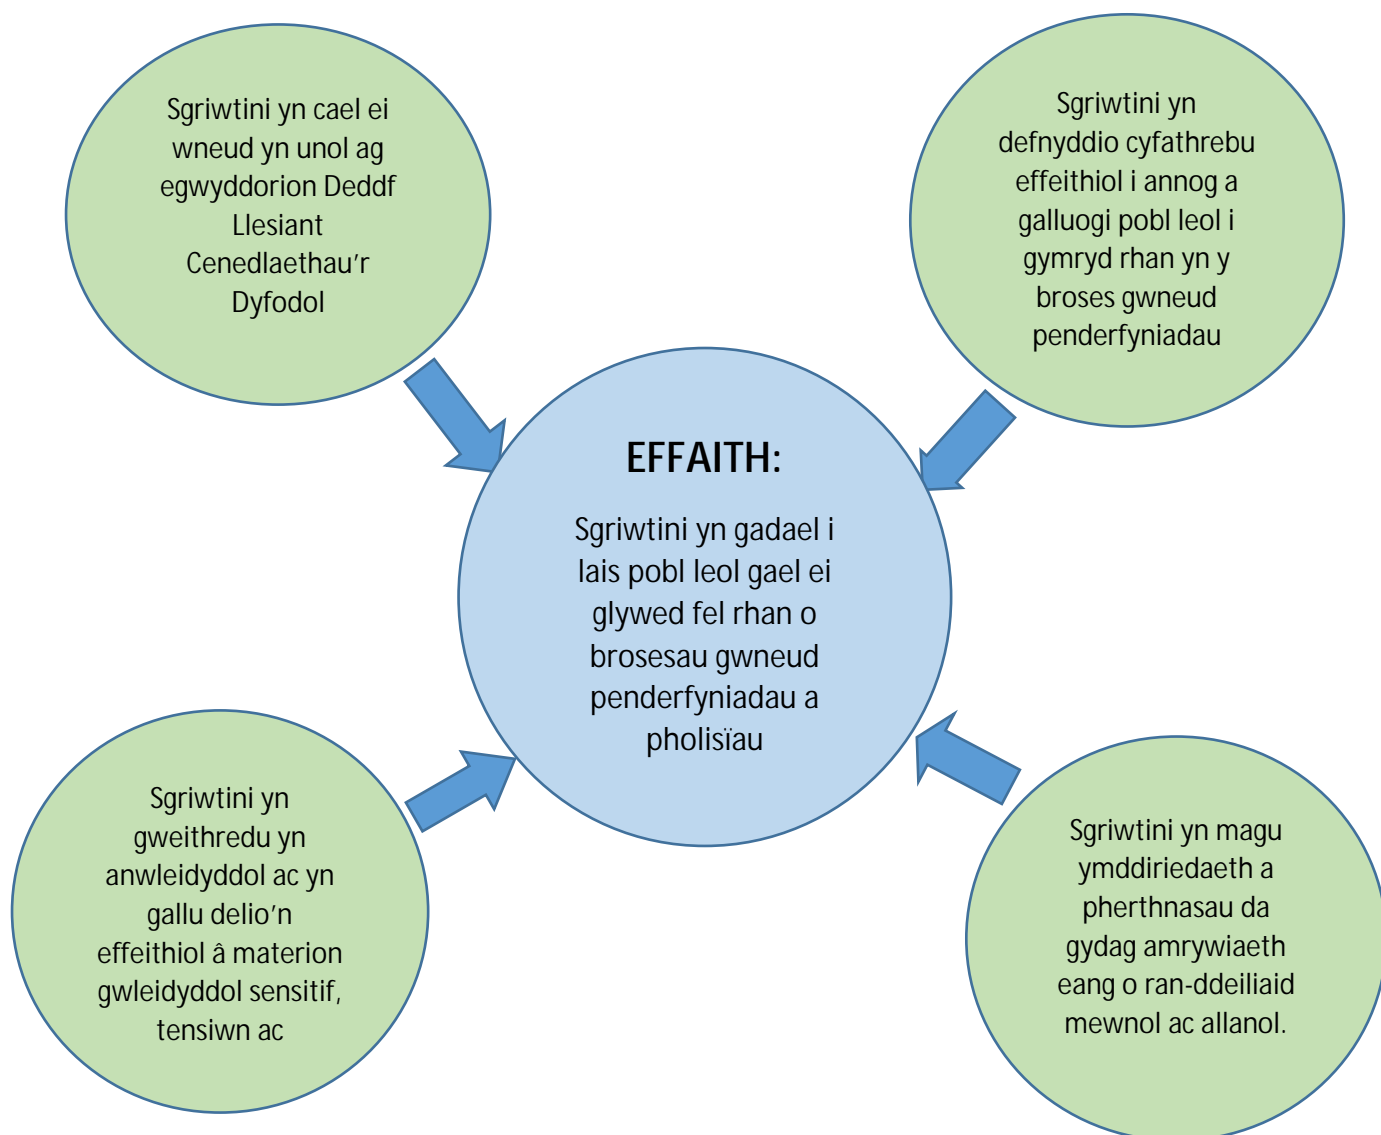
Sgriwtini yn cael ei wneud yn unol ag egwyddorion Deddf Llesiant Cenedlaethau'r Dyfodol

Sgriwtini yn defnyddio cyfathrebu effeithiol i annog a galluogi pobl leol i gymryd rhan yn y broses gwneud penderfyniadau

EFFAITH:

Sgriwtini yn gadael i lais pobl leol gael ei glywed fel rhan o brosesau gwneud penderfyniadau a pholisïau

Sgriwtini yn gweithredu yn anwleidyddol ac yn gallu delio'n effeithiol â materion gwleidyddol sensitif, tensiwn ac

Sgriwtini yn magu ymddiriedaeth a pherthnasau da gydag amrywiaeth eang o ran-ddeiliaid mewnol ac allanol.